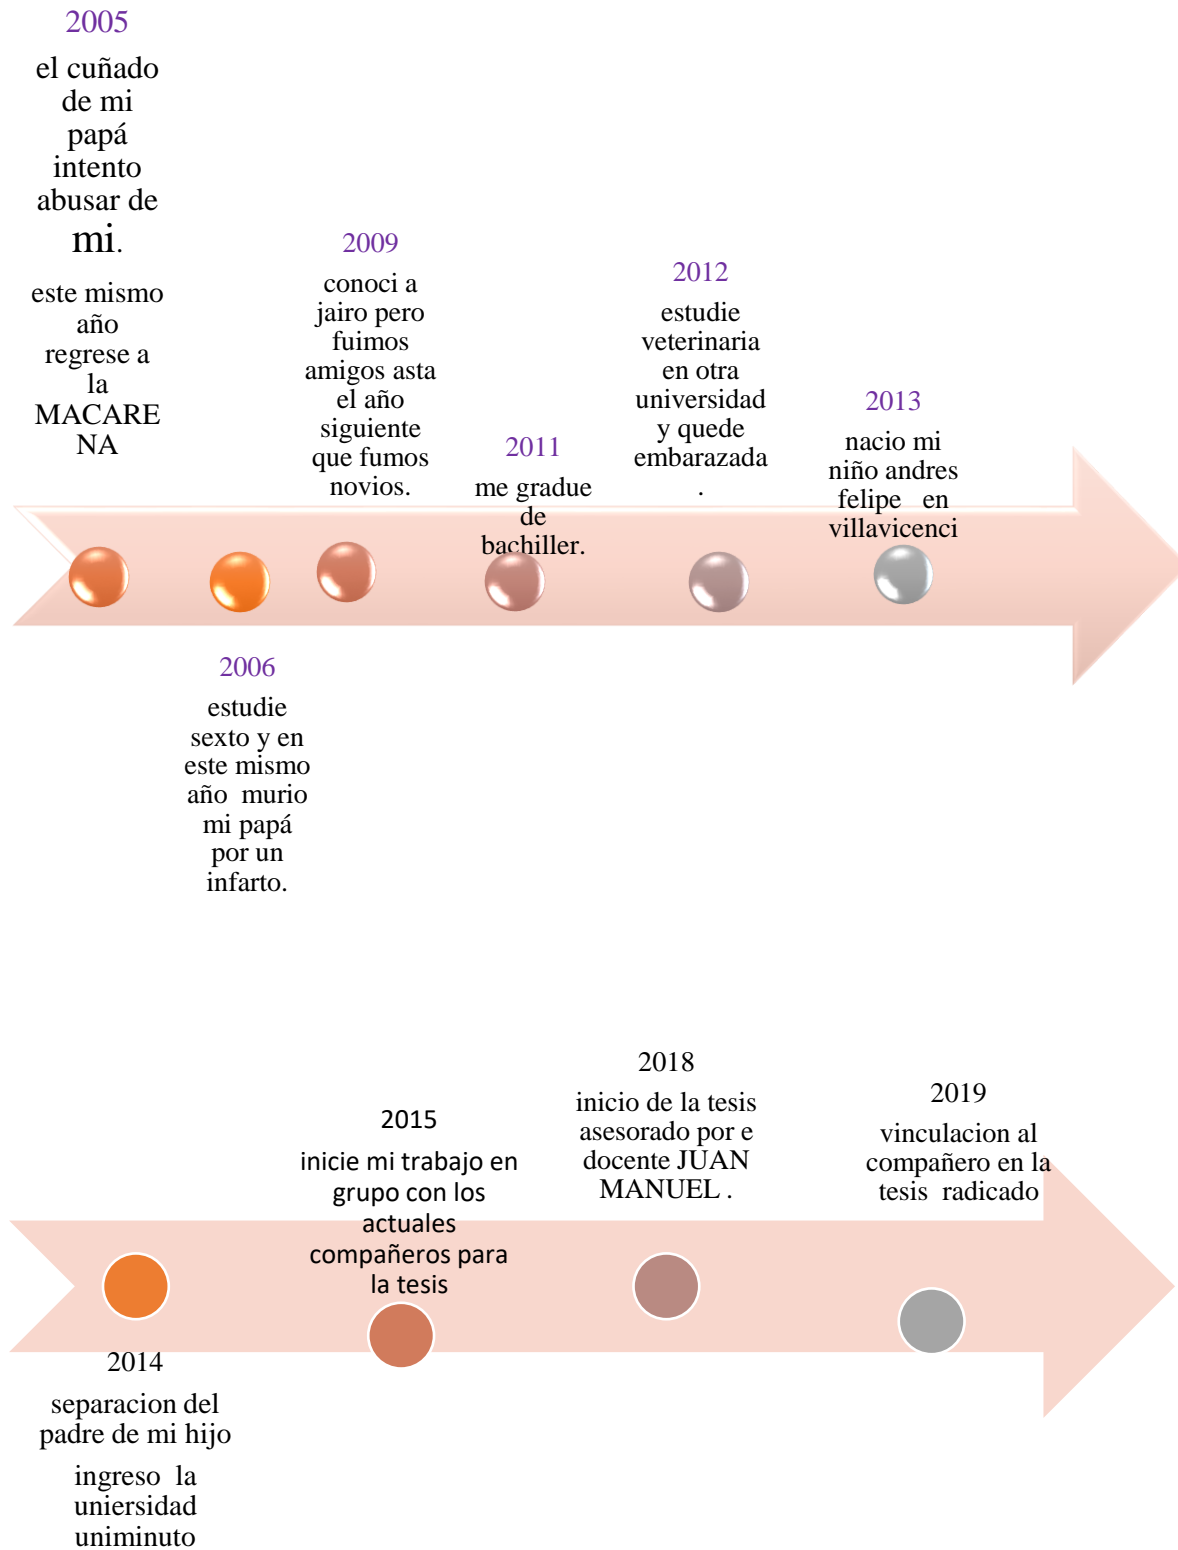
2005

el cuñado de mi papá intento abusar de mi.

este mismo año regrese a la MACARENA

2009

conoci a jairo pero fuimos amigos asta el año siguiente que fumos novios.

2011

me gradue de bachiller.

2012

estudie veterinaria en otra universidad y quede embarazada .

2013

nacio mi niño andres felipe en villavicenci

2006

estudie sexto y en este mismo año murio mi papá por un infarto.

2018

inicio de la tesis asesorado por e docente JUAN MANUEL .

2015

inicie mi trabajo en grupo con los actuales compañeros para la tesis

2019

vinculacion al compañero en la tesis radicado

2014

separacion del padre de mi hijo

ingreso la uniersidad uniminuto